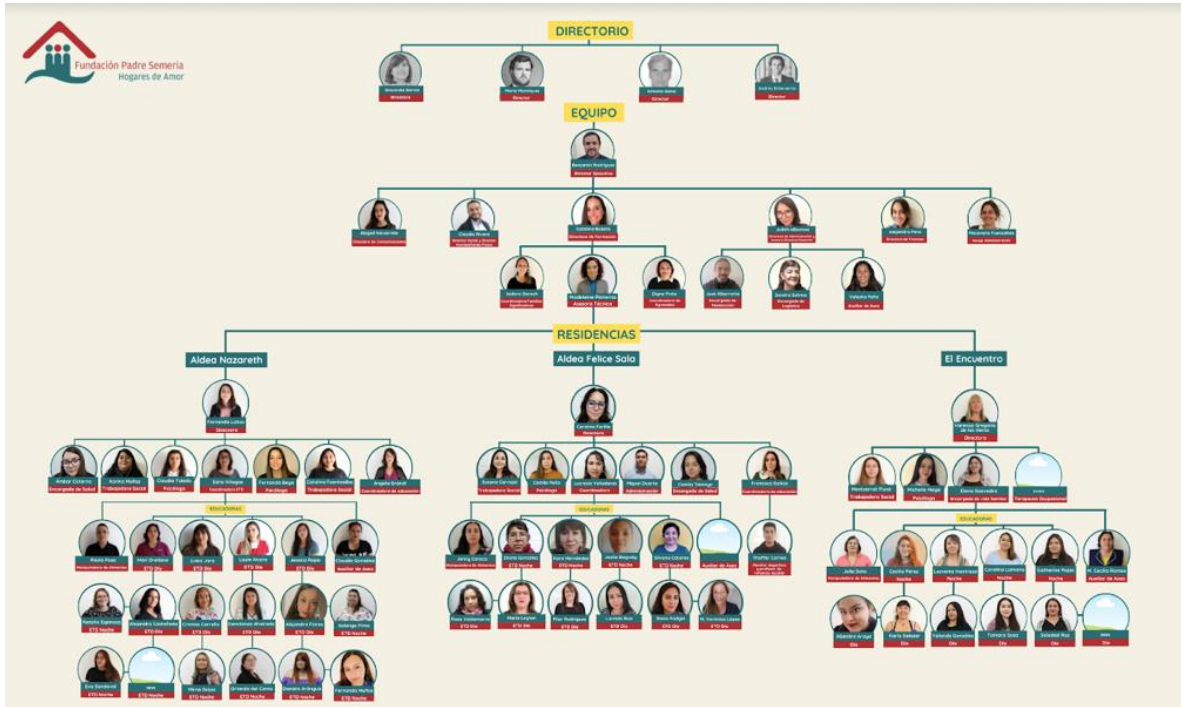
Fundación Padre Semeria
Hogares de Amor

DIRECTORIO

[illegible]
Presidenta

Mario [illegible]
Director

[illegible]
Director

Andrés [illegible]
Director

EQUIPO

Benjamín Rodríguez
Director Ejecutivo

Abigail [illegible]
Directora de Comunicaciones

Claudio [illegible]
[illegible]

Catalina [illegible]
Directora de Formación

Judith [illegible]
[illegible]

Alejandra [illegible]
Directora de Finanzas

Macarena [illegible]
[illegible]

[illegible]
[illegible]

Madeleine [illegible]
Asesora Técnica

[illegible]
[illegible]

José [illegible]
Encargado de Mantención

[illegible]
Encargada de Logística

Valeska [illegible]
Auxiliar de Aseo

RESIDENCIAS

Aldea Nazareth

Aldea Felice Sala

El Encuentro

Fernanda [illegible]
Directora

Ámbar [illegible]
Encargada de Salud

Karina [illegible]
Trabajadora Social

Claudia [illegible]
Psicóloga

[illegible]
Coordinadora ETD

Fernanda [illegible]
Psicóloga

Catalina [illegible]
Trabajadora Social

Angela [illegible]
Coordinadora de educación

EDUCADORAS

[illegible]
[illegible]

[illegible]
ETD Día

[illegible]
ETD Día

Laura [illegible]
ETD Día

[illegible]
ETD Día

Claudia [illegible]
Auxiliar de Aseo

Natalia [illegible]
ETD Noche

Alejandra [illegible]
ETD Día

Cristina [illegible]
ETD Día

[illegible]
ETD Día

Alejandra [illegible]
ETD Día

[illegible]
ETD Noche

Eva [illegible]
ETD Noche

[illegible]
ETD Noche

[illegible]
ETD Noche

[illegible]
ETD Noche

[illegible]
ETD Noche

Fernanda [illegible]
ETD Noche

Carolina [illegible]
Directora

Susana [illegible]
Trabajadora Social

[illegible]
Psicóloga

Lucrecia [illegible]
Coordinadora

Miguel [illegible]
Administrador

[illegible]
Encargada de Salud

Francisca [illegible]
Coordinadora de educación

EDUCADORAS

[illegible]
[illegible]

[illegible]
ETD Noche

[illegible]
ETD Noche

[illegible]
ETD Noche

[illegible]
ETD Noche

Auxiliar de Aseo

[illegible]
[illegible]

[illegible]
ETD Día

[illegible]
ETD Día

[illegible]
ETD Día

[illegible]
ETD Día

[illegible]
ETD Día

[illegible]
ETD Día

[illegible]
Directora

Montserrat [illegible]
Trabajadora Social

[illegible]
Psicóloga

Elena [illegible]
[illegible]

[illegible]
Terapeuta Ocupacional

EDUCADORAS

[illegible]
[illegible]

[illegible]
Noche

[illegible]
Noche

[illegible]
Noche

Catherine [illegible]
Noche

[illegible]
Auxiliar de Aseo

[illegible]
Día

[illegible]
Día

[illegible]
Día

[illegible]
Día

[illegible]
Día

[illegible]
Día